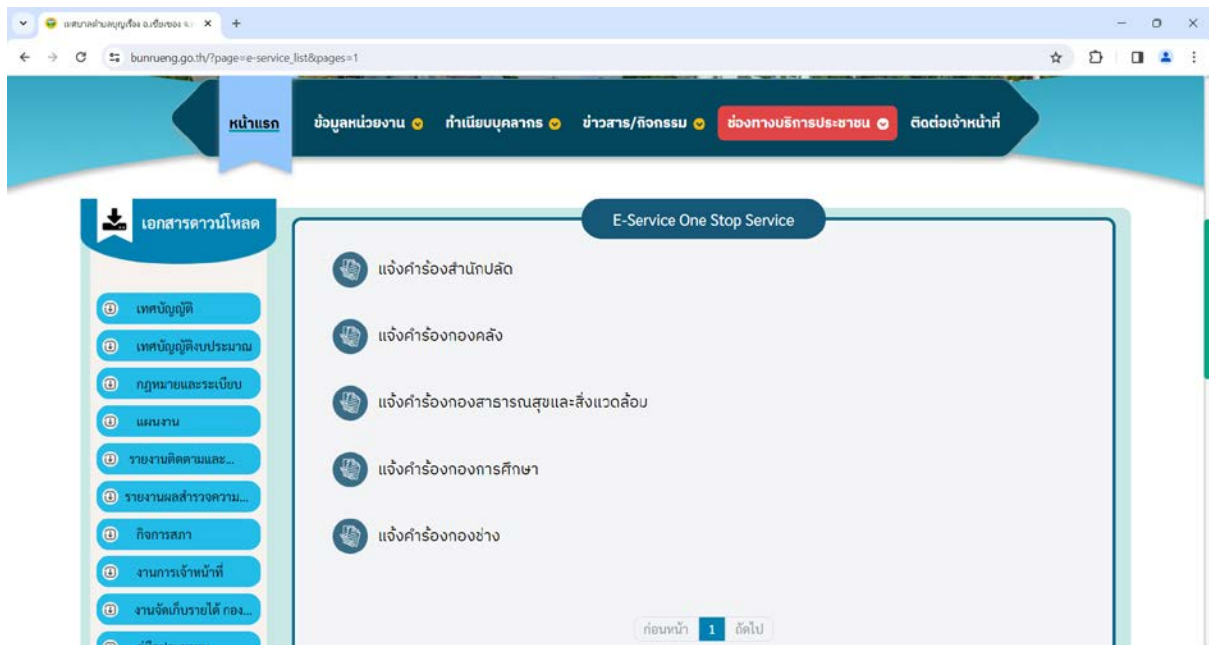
เทศบาลตำบลบุญเรือง อ.เชียงของ จ. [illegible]

bunrueng.go.th/?page=e-service_list&pages=1

หน้าแรก
ข้อมูลหน่วยงาน
ทำเนียบบุคลากร
ข่าวสาร/กิจกรรม
ช่องทางบริการประชาชน
ติดต่อเจ้าหน้าที่

เอกสารดาวน์โหลด

เทศบัญญัติ
เทศบัญญัติงบประมาณ
กฎหมายและระเบียบ
แผนงาน
รายงานติดตามและ...
รายงานผลสำรวจความ...
กิจการสภา
งานการเจ้าหน้าที่
งานจัดเก็บรายได้ กอง...

E-Service One Stop Service

แจ้งคำร้องสำนักปลัด

แจ้งคำร้องกองคลัง

แจ้งคำร้องกองสาธารณสุขและสิ่งแวดล้อม

แจ้งคำร้องกองการศึกษา

แจ้งคำร้องกองช่าง

ก่อนหน้า 1 ถัดไป